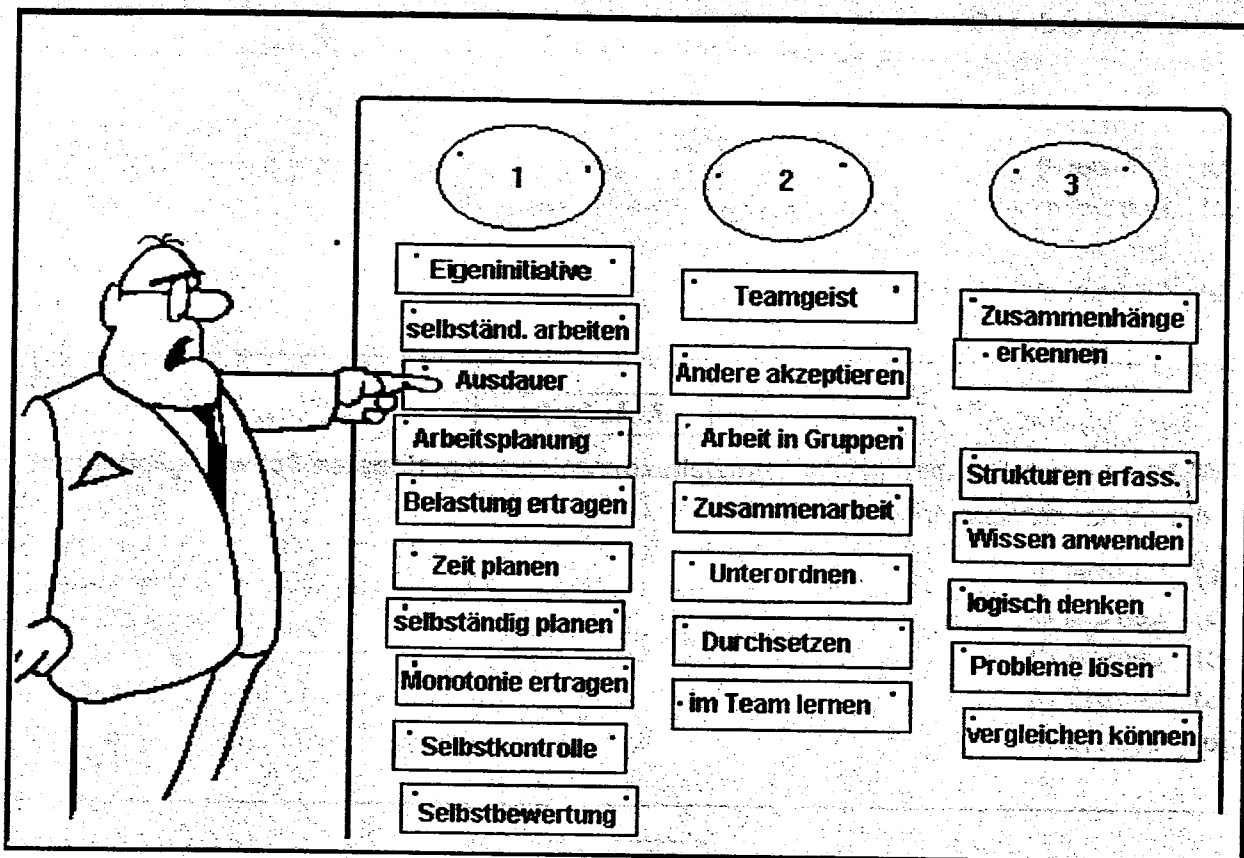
1

2

3

Eigeninitiative

selbständ. arbeiten

Ausdauer

Arbeitsplanung

Belastung ertragen

Zeit planen

selbständig planen

Monotonie ertragen

Selbstkontrolle

Selbstbewertung

Teamgeist

Andere akzeptieren

Arbeit in Gruppen

Zusammenarbeit

Unterordnen

Durchsetzen

im Team lernen

Zusammenhänge erkennen

Strukturen erfass.

Wissen anwenden

logisch denken

Probleme lösen

vergleichen können